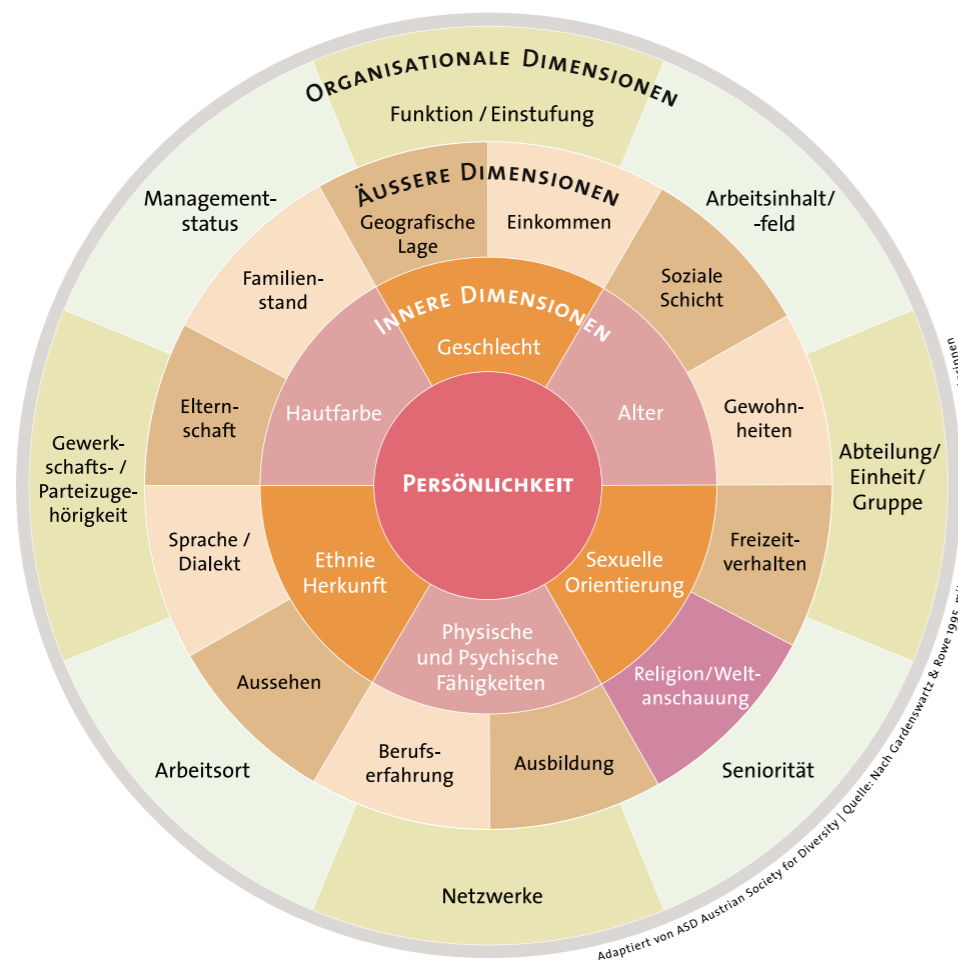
Organisationale Dimensionen

Funktion / Einstufung

Arbeitsinhalt/ -feld

Abteilung/ Einheit/ Gruppe

Seniorität

Netzwerke

Arbeitsort

Gewerkschafts- / Parteizugehörigkeit

Managementstatus

Äussere Dimensionen

Geografische Lage

Einkommen

Soziale Schicht

Gewohnheiten

Freizeitverhalten

Religion/Weltanschauung

Ausbildung

Berufserfahrung

Aussehen

Sprache / Dialekt

Elternschaft

Familienstand

Innere Dimensionen

Geschlecht

Alter

Sexuelle Orientierung

Physische und Psychische Fähigkeiten

Ethnie Herkunft

Hautfarbe

Persönlichkeit

Adaptiert von ASD Austrian Society for Diversity | Quelle: Nach Gardenswartz & Rowe 1995 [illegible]